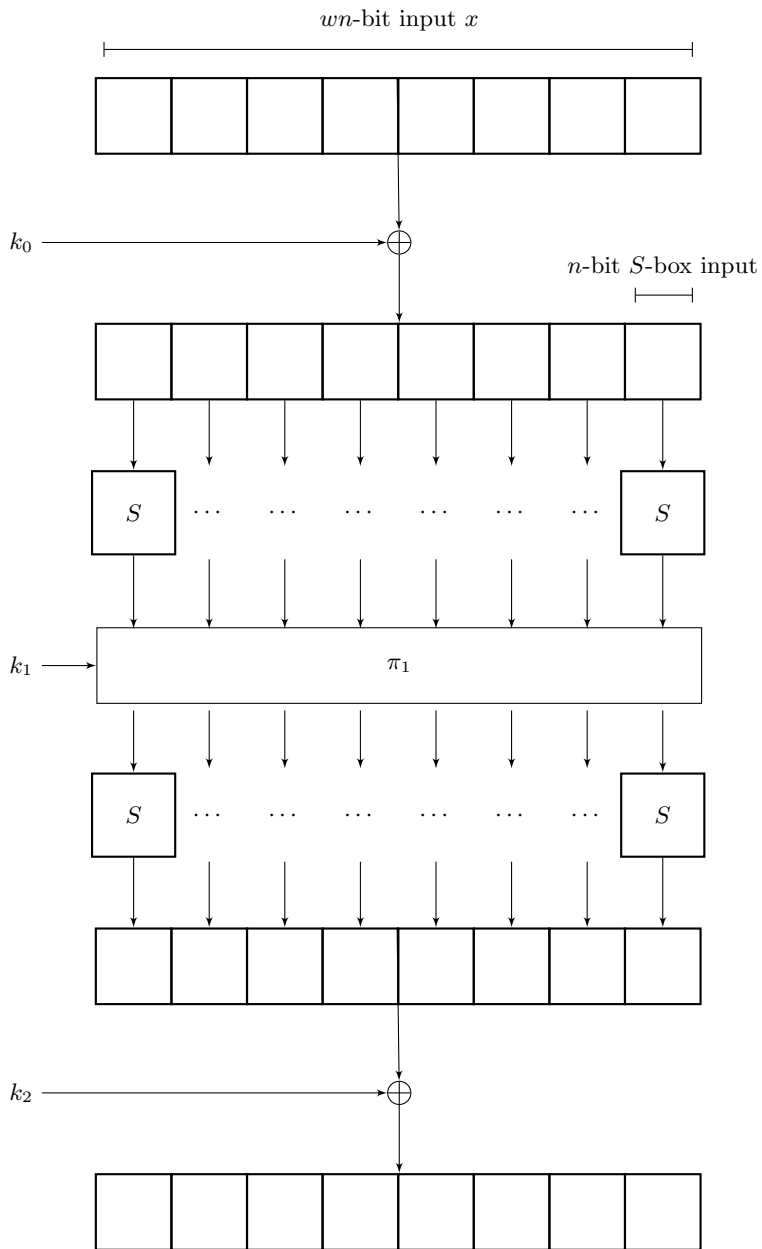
$wn$-bit input $x$

$k_0$

$\oplus$

$n$-bit $S$-box input

$S$ $\cdots$ $\cdots$ $\cdots$ $\cdots$ $\cdots$ $\cdots$ $S$

$k_1$

$\pi_1$

$S$ $\cdots$ $\cdots$ $\cdots$ $\cdots$ $\cdots$ $\cdots$ $S$

$k_2$

$\oplus$